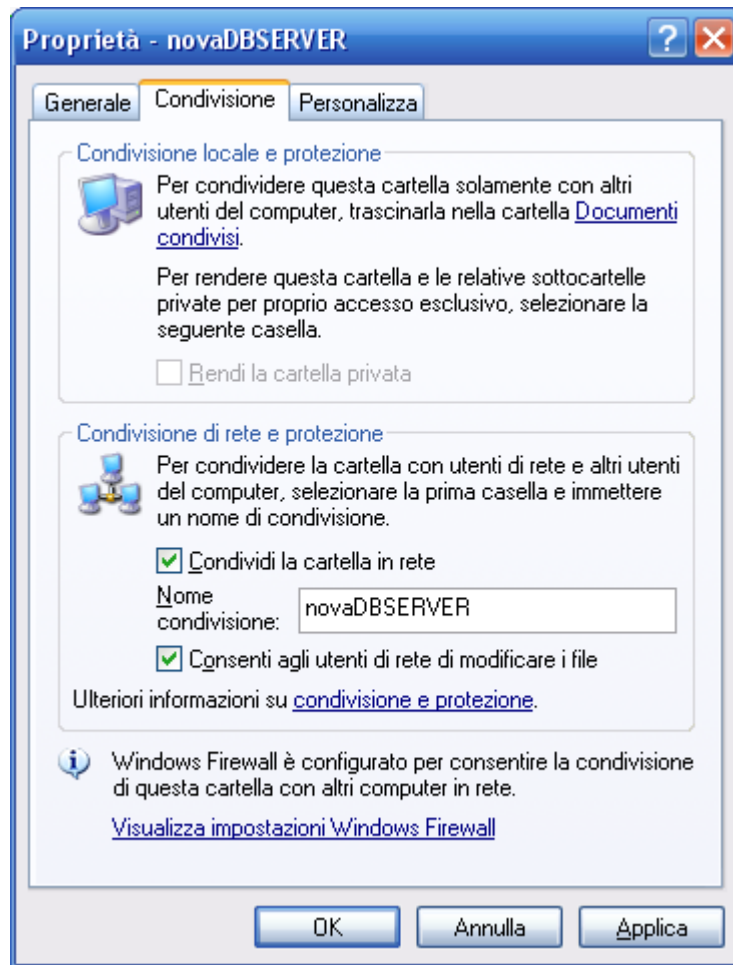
Proprietà - novaDBSERVER

Generale | Condivisione | Personalizza

Condivisione locale e protezione

Per condividere questa cartella solamente con altri utenti del computer, trascinarla nella cartella Documenti condivisi.

Per rendere questa cartella e le relative sottocartelle private per proprio accesso esclusivo, selezionare la seguente casella.

Rendi la cartella privata

Condivisione di rete e protezione

Per condividere la cartella con utenti di rete e altri utenti del computer, selezionare la prima casella e immettere un nome di condivisione.

Condividi la cartella in rete

Nome condivisione: novaDBSERVER

Consenti agli utenti di rete di modificare i file

Ulteriori informazioni su condivisione e protezione.

Windows Firewall è configurato per consentire la condivisione di questa cartella con altri computer in rete.

Visualizza impostazioni Windows Firewall

OK | Annulla | Applica